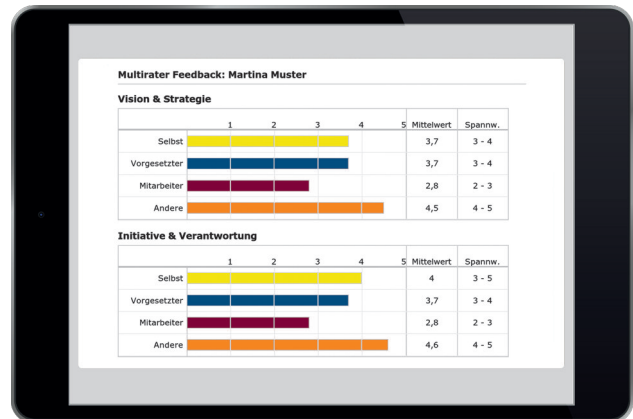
Multirater Feedback: Martina Muster

Vision & Strategie

| | 1 2 3 4 5 | Mittelwert | Spannw. |
|---|---|---|---|
| Selbst | | 3,7 | 3 - 4 |
| Vorgesetzter | | 3,7 | 3 - 4 |
| Mitarbeiter | | 2,8 | 2 - 3 |
| Andere | | 4,5 | 4 - 5 |

Initiative & Verantwortung

| | 1 2 3 4 5 | Mittelwert | Spannw. |
|---|---|---|---|
| Selbst | | 4 | 3 - 5 |
| Vorgesetzter | | 3,7 | 3 - 4 |
| Mitarbeiter | | 2,8 | 2 - 3 |
| Andere | | 4,6 | 4 - 5 |